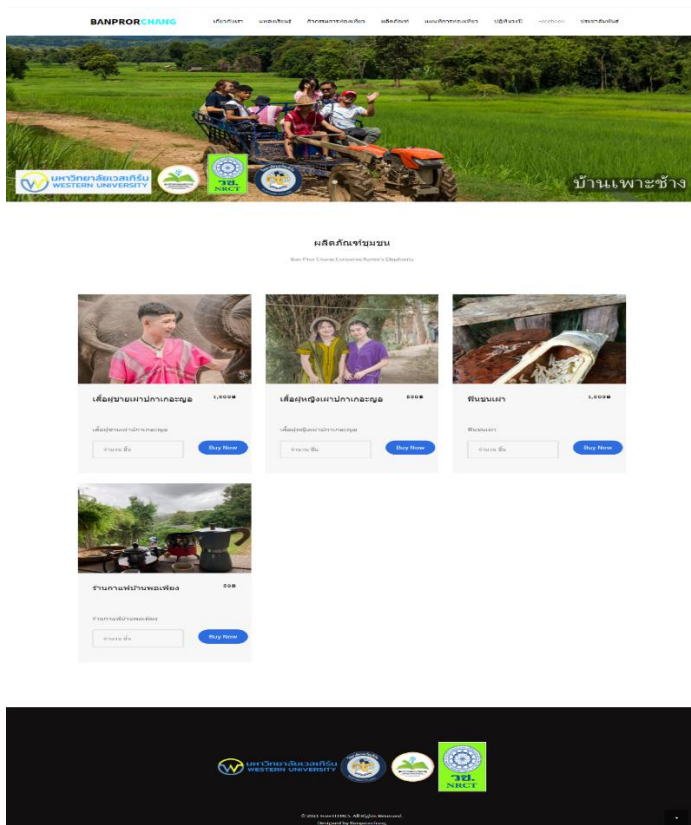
BANPRORCHANG เกี่ยวกับเรา แหล่งเรียนรู้ กิจกรรมการท่องเที่ยว ผลิตภัณฑ์ แผนที่การท่องเที่ยว ปฏิทินงานปี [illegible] ประชาสัมพันธ์

มหาวิทยาลัยเวสเทิร์น WESTERN UNIVERSITY
วช. NRCT

บ้านเพาะช้าง

ผลิตภัณฑ์ชุมชน

Ban Phor Chang Consume Karen's Elephants

เสื้อผู้ชายเผ่าปกาเกอะญอ 1,000฿
เสื้อผู้ชายเผ่าปกาเกอะญอ
จำนวน ชิ้น
Buy Now

เสื้อผู้หญิงเผ่าปกาเกอะญอ 800฿
เสื้อผู้หญิงเผ่าปกาเกอะญอ
จำนวน ชิ้น
Buy Now

ผ้าทอเผ่า 1,000฿
ผ้าทอเผ่า
จำนวน ชิ้น
Buy Now

ร้านกาแฟบ้านพอเพียง 80฿
ร้านกาแฟบ้านพอเพียง
จำนวน ชิ้น
Buy Now

มหาวิทยาลัยเวสเทิร์น WESTERN UNIVERSITY
วช. NRCT

© 2021 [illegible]. All Rights Reserved
Designed by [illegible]